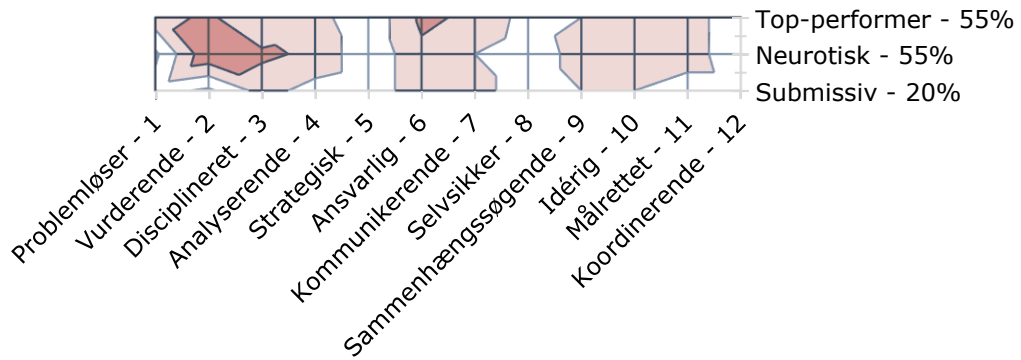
Top-performer - 55%
Neurotisk - 55%
Submissiv - 20%

Problemløser - 1
Vurderende - 2
Disciplineret - 3
Analyserende - 4
Strategisk - 5
Ansvarlig - 6
Kommunikerende - 7
Selvsikker - 8
Sammenhængssøgende - 9
Idérig - 10
Målrettet - 11
Koordinerende - 12